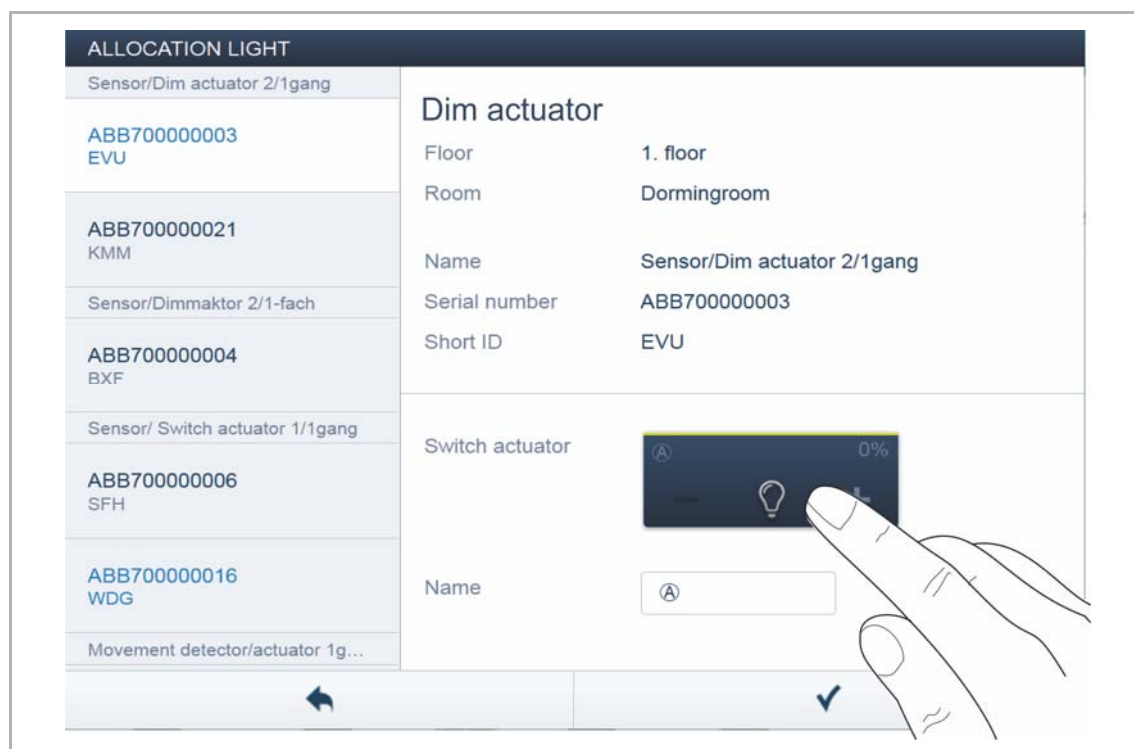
ALLOCATION LIGHT

Sensor/Dim actuator 2/1gang

ABB700000003
EVU

ABB700000021
KMM

Sensor/Dimmaktor 2/1-fach

ABB700000004
BXF

Sensor/ Switch actuator 1/1gang

ABB700000006
SFH

ABB700000016
WDG

Movement detector/actuator 1g...

Dim actuator

| | |
|---|---|
| Floor | 1. floor |
| Room | Dormingroom |
| Name | Sensor/Dim actuator 2/1gang |
| Serial number | ABB700000003 |
| Short ID | EVU |

Switch actuator

Ⓐ 0%

Name

Ⓐ